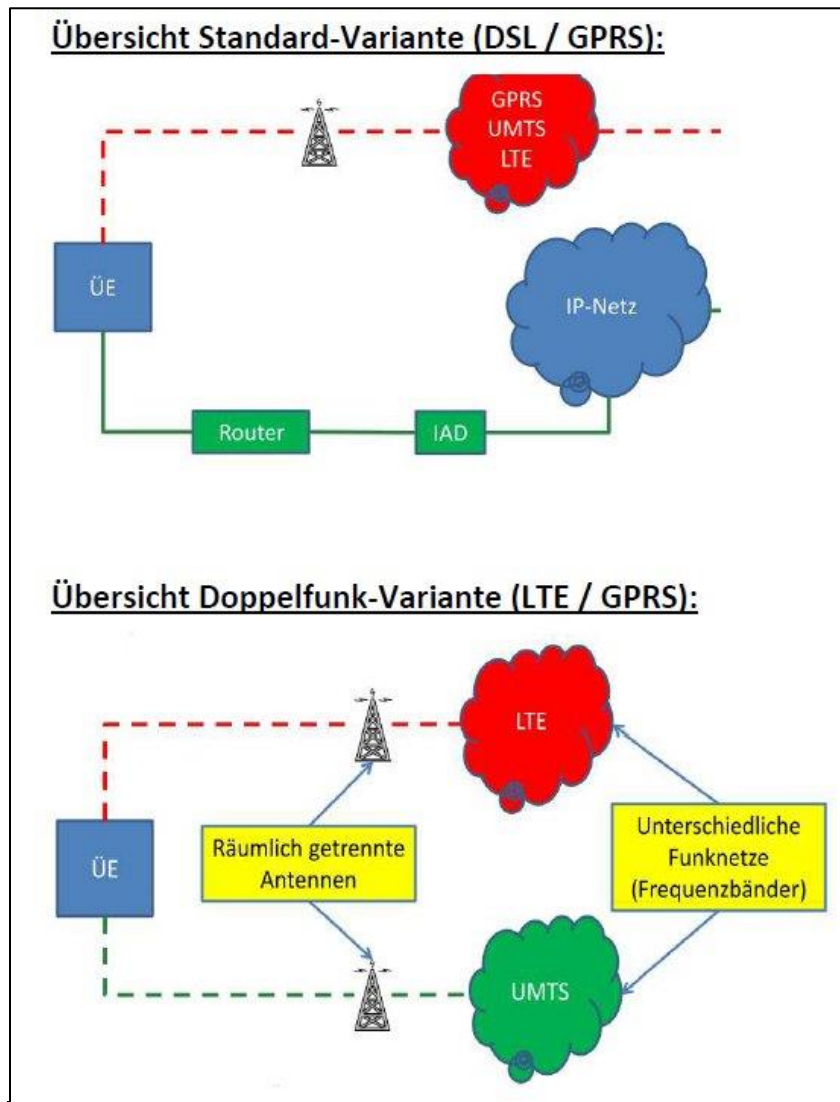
Übersicht Standard-Variante (DSL / GPRS):

GPRS
UMTS
LTE

ÜE

IP-Netz

Router

IAD

Übersicht Doppelfunk-Variante (LTE / GPRS):

LTE

ÜE

Räumlich getrennte Antennen

Unterschiedliche Funknetze (Frequenzbänder)

UMTS